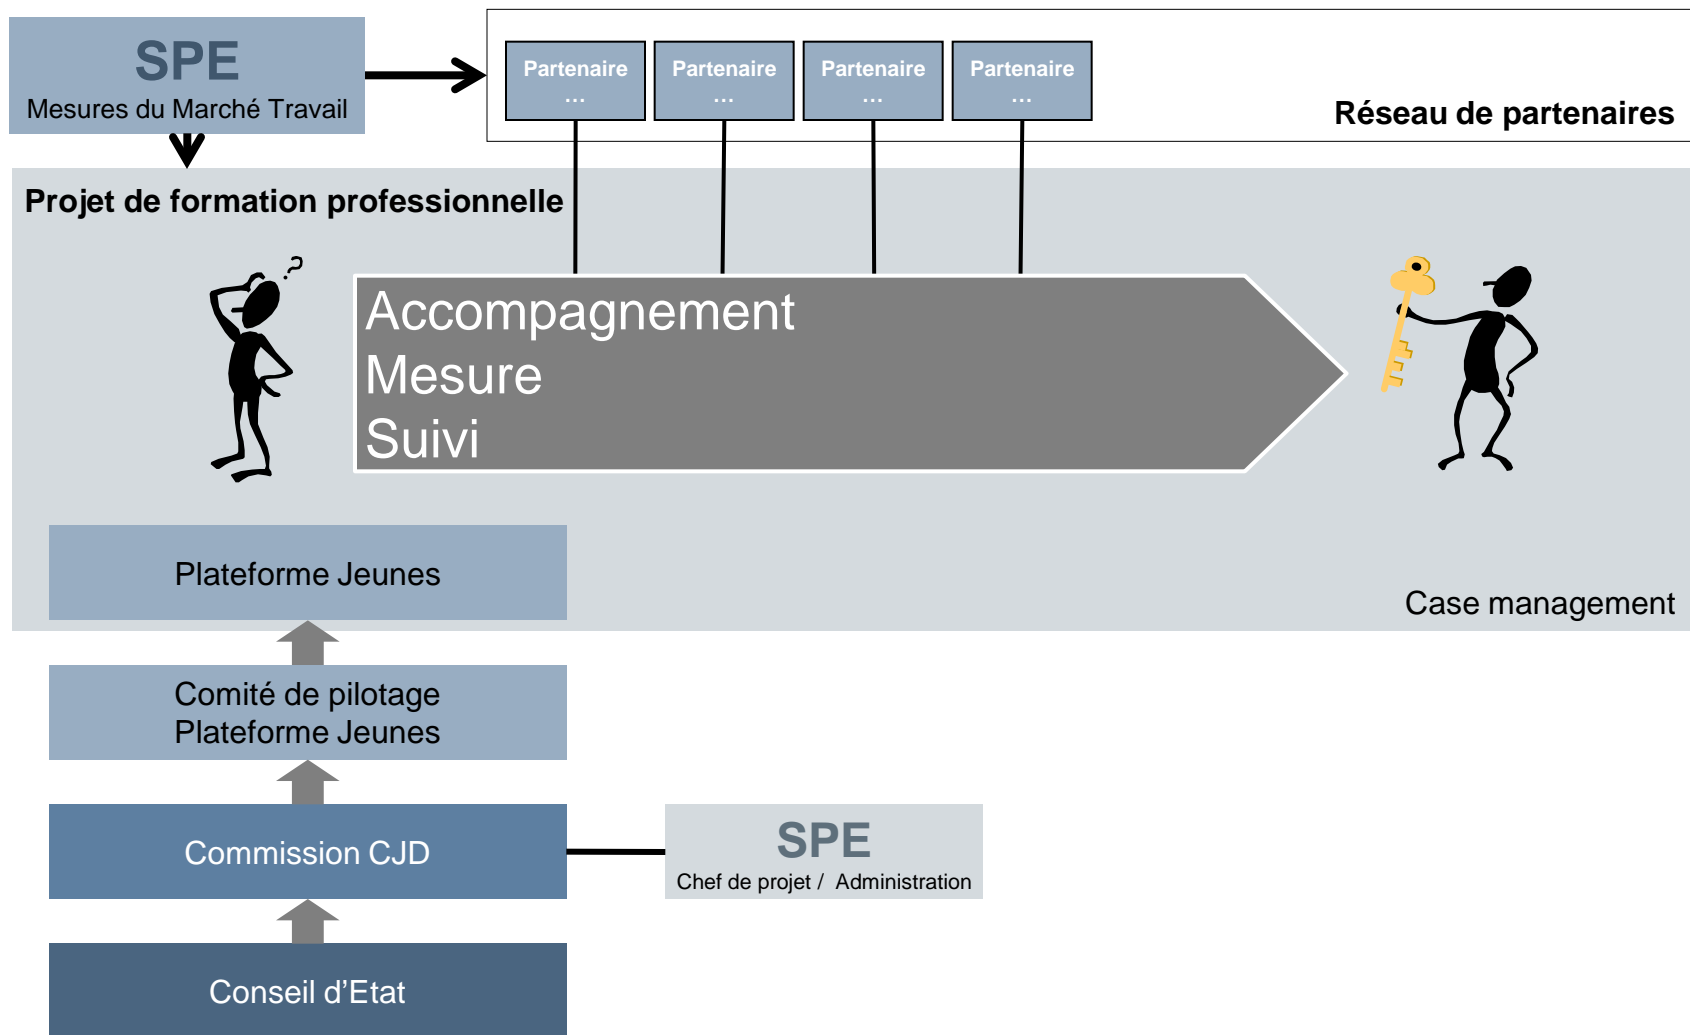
SPE
Mesures du Marché Travail

Partenaire
…

Partenaire
…

Partenaire
…

Partenaire
…

Réseau de partenaires

Projet de formation professionnelle

Accompagnement
Mesure
Suivi

Plateforme Jeunes

Case management

Comité de pilotage
Plateforme Jeunes

Commission CJD

SPE
Chef de projet / Administration

Conseil d'Etat